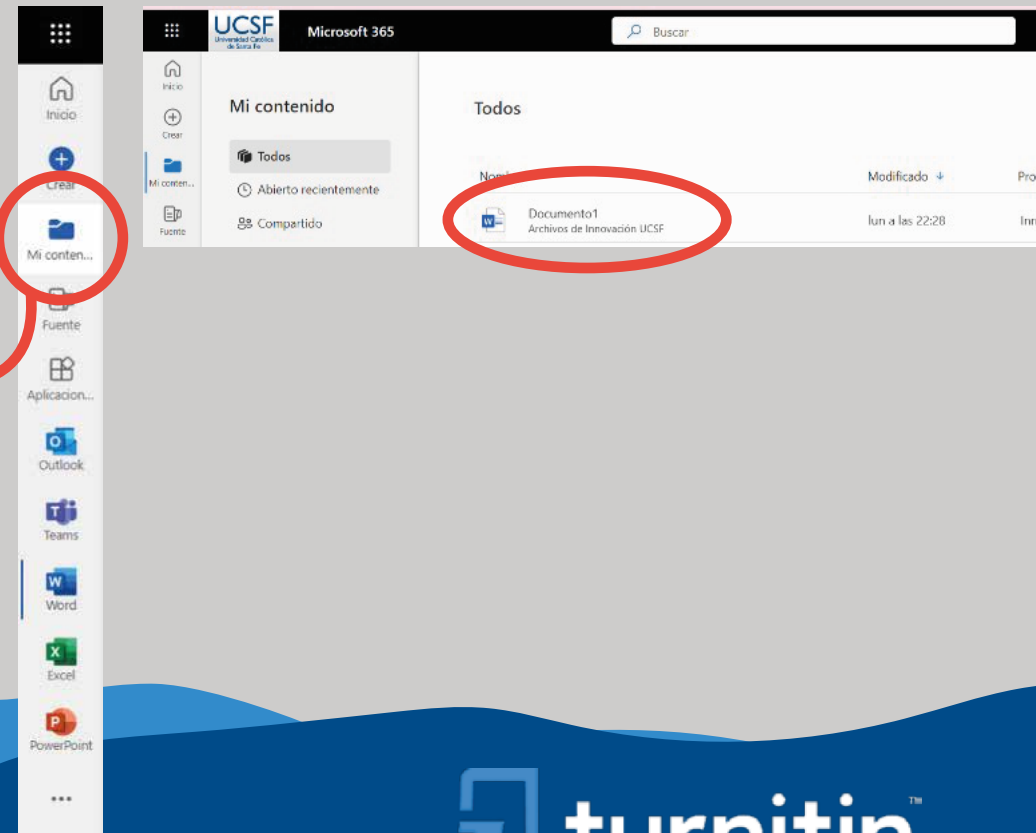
Inicio
Crear
Mi conten...
Fuente
Aplicacion...
Outlook
Teams
Word
Excel
PowerPoint
...

UCSF Universidad Católica de Santa Fe
Microsoft 365
Buscar

Inicio
Crear
Mi conten...
Fuente

Mi contenido
Todos
Abierto recientemente
Compartido

Todos

Nom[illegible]
Modificado
Pro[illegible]

Documento1
Archivos de Innovación UCSF
lun a las 22:28
Inn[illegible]

turnitin™